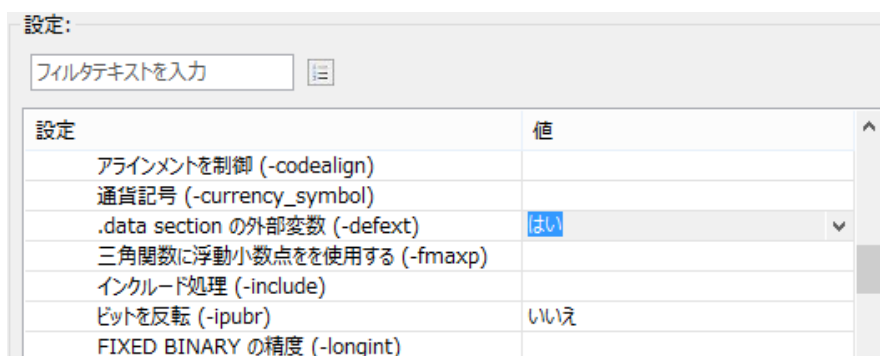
設定:

フィルタテキストを入力

| 設定 | 値 |
|---|---|
| アラインメントを制御 (-codealign) | |
| 通貨記号 (-currency_symbol) | |
| .data section の外部変数 (-defext) | はい |
| 三角関数に浮動小数点をを使用する (-fmaxp) | |
| インクルード処理 (-include) | |
| ビットを反転 (-ipubr) | いいえ |
| FIXED BINARY の精度 (-longint) | |